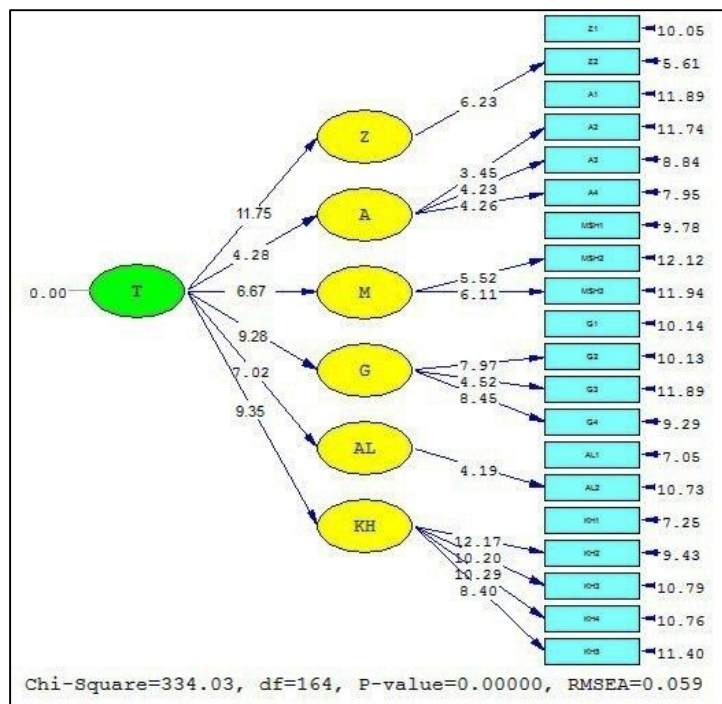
Z1 10.05
Z2 5.61
A1 11.89
A2 11.74
A3 8.84
A4 7.95
MSH1 9.78
MSH2 12.12
MSH3 11.94
G1 10.14
G2 10.13
G3 11.89
G4 9.29
AL1 7.05
AL2 10.73
KH1 7.25
KH2 9.43
KH3 10.79
KH4 10.76
KH5 11.40

0.00 T

11.75
4.28
6.67
9.28
7.02
9.35

Z
A
M
G
AL
KH

6.23
3.45
4.23
4.26
5.52
6.11
7.97
4.52
8.45
4.19
12.17
10.20
10.29
8.40

Chi-Square=334.03, df=164, P-value=0.00000, RMSEA=0.059